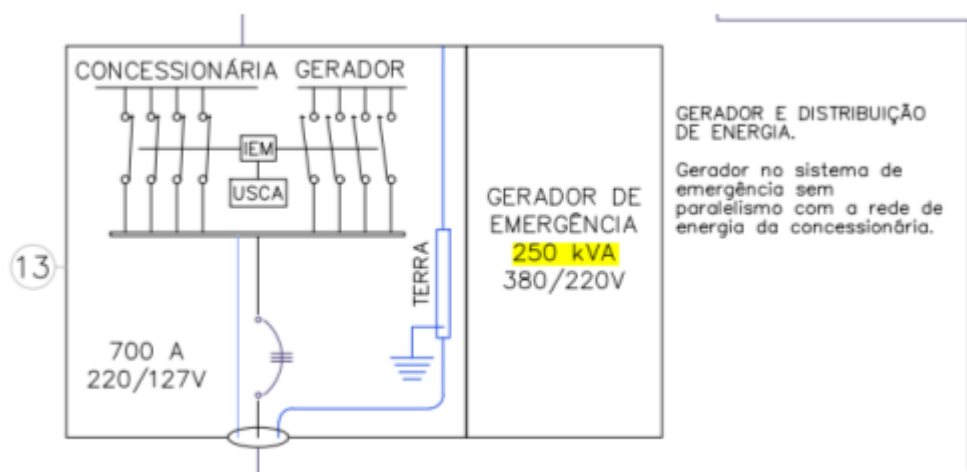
CONCESSIONÁRIA GERADOR

IEM

USCA

13

700 A
220/127V

TERRA

GERADOR DE
EMERGÊNCIA
250 kVA
380/220V

GERADOR E DISTRIBUIÇÃO DE ENERGIA.

Gerador no sistema de emergência sem paralelismo com a rede de energia da concessionária.